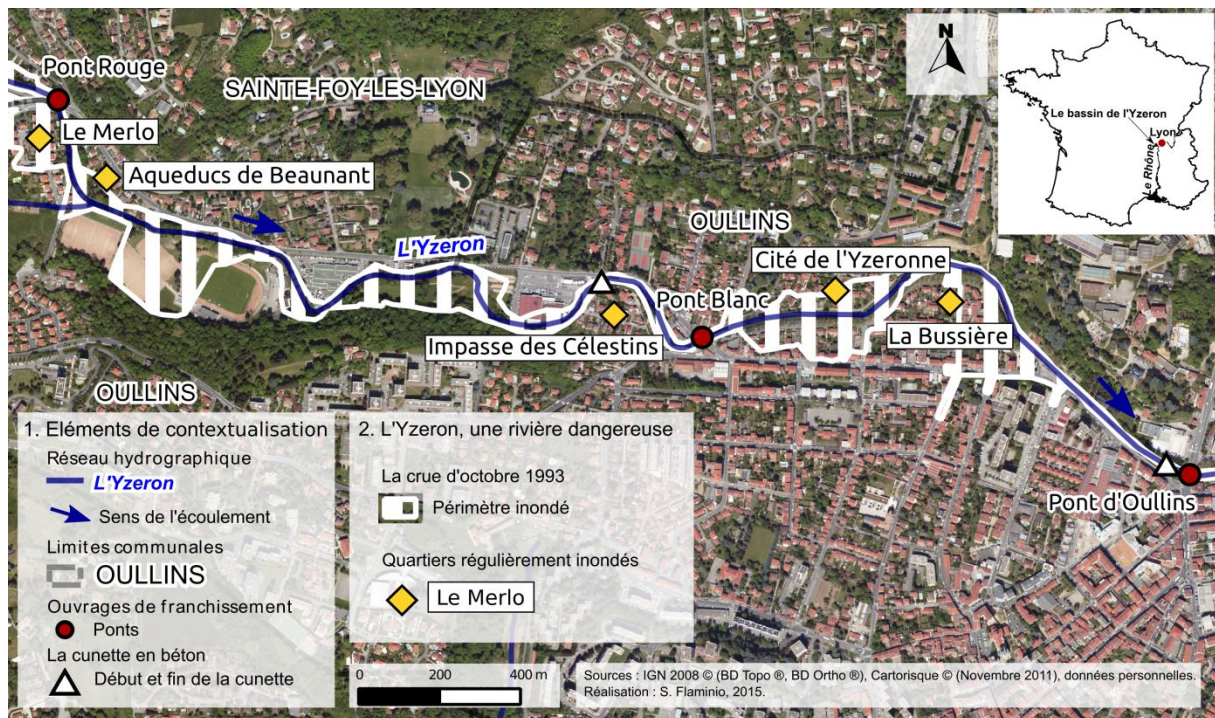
Pont Rouge
SAINTE-FOY-LES-LYON
Le Merlo
Aqueducs de Beaunant
L'Yzeron
OULLINS
Cité de l'Yzeronne
Pont Blanc
La Bussière
Impasse des Célestins
OULLINS
Pont d'Oullins

N

Le bassin de l'Yzeron
Lyon
Le Rhône

1. Eléments de contextualisation
Réseau hydrographique
L'Yzeron
Sens de l'écoulement
Limites communales
OULLINS
Ouvrages de franchissement
Ponts
La cunette en béton
Début et fin de la cunette

2. L'Yzeron, une rivière dangereuse
La crue d'octobre 1993
Périmètre inondé
Quartiers régulièrement inondés
Le Merlo

0 200 400 m

Sources : IGN 2008 © (BD Topo ®, BD Ortho ®), Cartorisque © (Novembre 2011), données personnelles.
Réalisation : S. Flaminio, 2015.